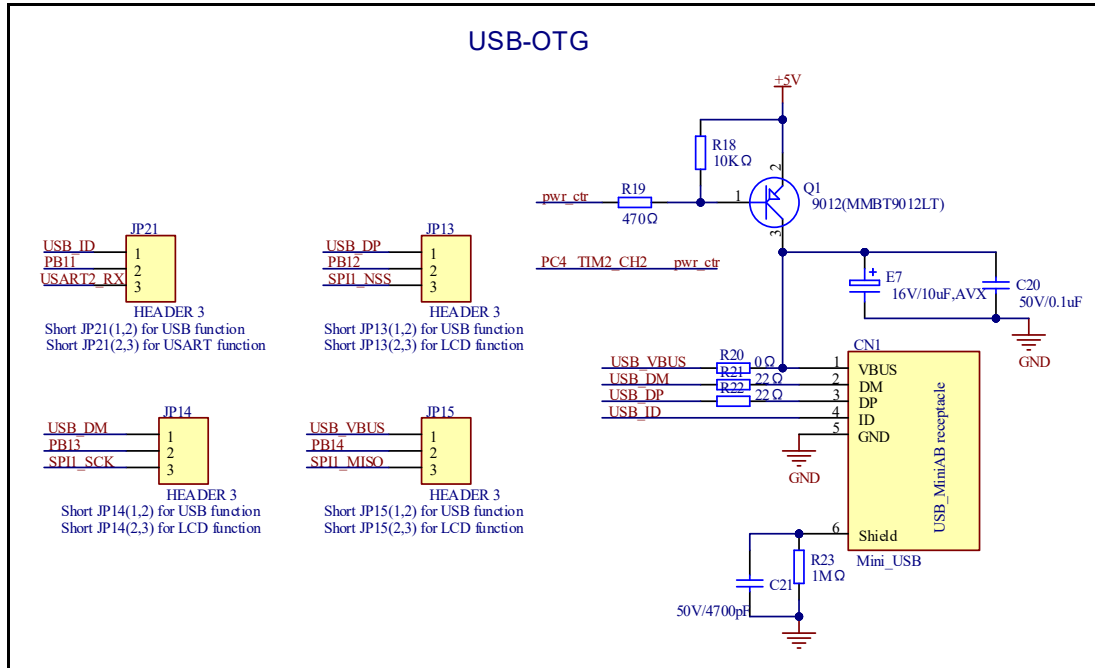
USB-OTG

+5V

R18
10KΩ

pwr_ctr
R19
470Ω
1
2
3
Q1
9012(MMBT9012LT)

PC4 TIM2_CH2 pwr_ctr

E7
16V/10uF,AVX
C20
50V/0.1uF
GND

JP21
USB_ID
PB11
USART2_RX
1
2
3
HEADER 3
Short JP21(1,2) for USB function
Short JP21(2,3) for USART function

JP13
USB_DP
PB12
SPI1_NSS
1
2
3
HEADER 3
Short JP13(1,2) for USB function
Short JP13(2,3) for LCD function

CN1
USB_VBUS
R20
0Ω
USB_DM
R21
22Ω
USB_DP
R22
22Ω
USB_ID
1 VBUS
2 DM
3 DP
4 ID
5 GND
GND
USB_MiniAB receptacle

JP14
USB_DM
PB13
SPI1_SCK
1
2
3
HEADER 3
Short JP14(1,2) for USB function
Short JP14(2,3) for LCD function

JP15
USB_VBUS
PB14
SPI1_MISO
1
2
3
HEADER 3
Short JP15(1,2) for USB function
Short JP15(2,3) for LCD function

6 Shield
Mini_USB
R23
1MΩ
C21
50V/4700pF